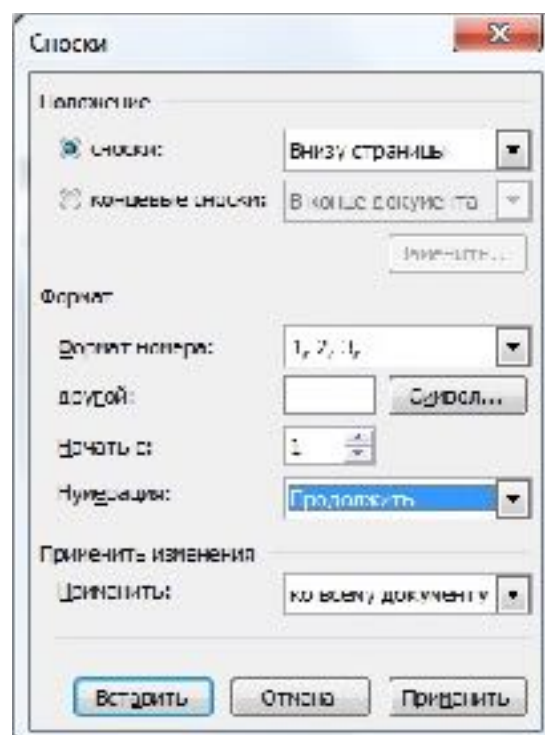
Сноски

Положение

сноски: Внизу страницы

концевые сноски: В конце документа

Заменить...

Формат

Формат номера: 1, 2, 3,

другой: Символ...

Начать с: 1

Нумерация: Продолжить

Применить изменения

Применить: ко всему документу

Вставить Отмена Применить